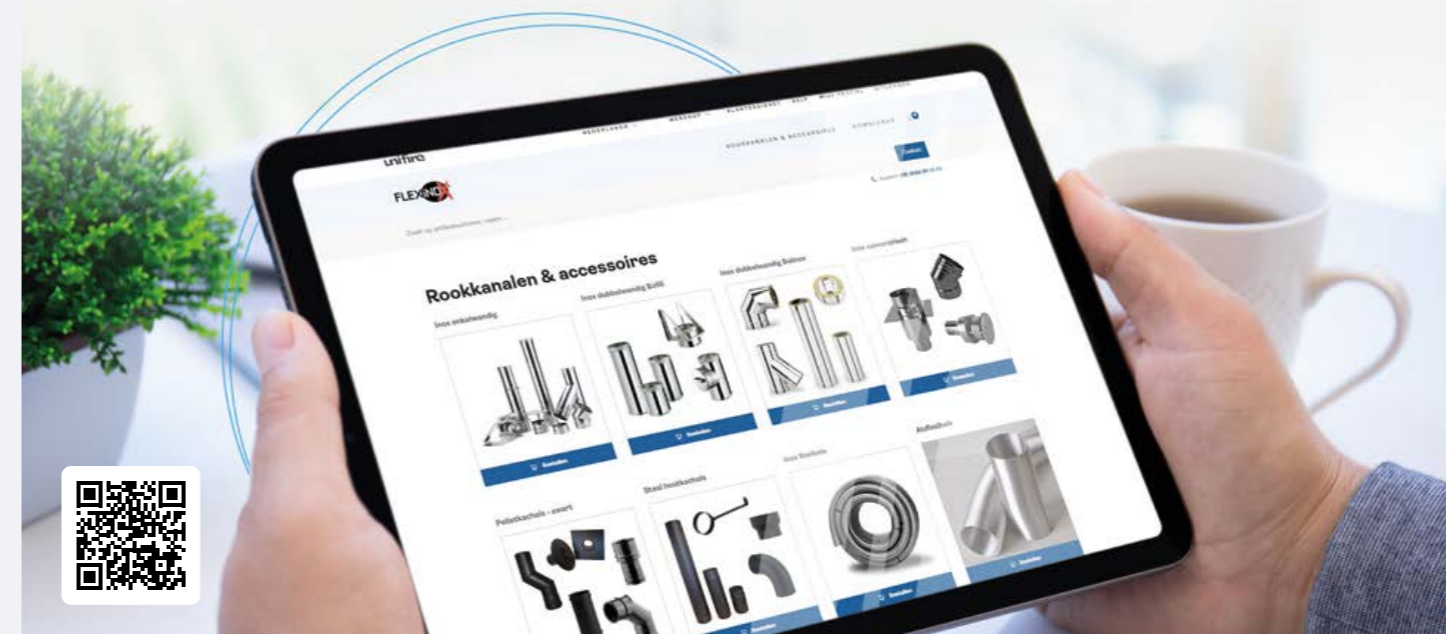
unifire

NEDERLANDS

WEBSHOP

KLANTENDIENST

HELP

ROOKKANALEN & ACCESSOIRES

DOWNLOADS

FLEXINOX

Zoek op artikelnummer, naam...

Rookkanalen & accessoires

Inox enkelwandig

Inox dubbelwandig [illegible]

Inox dubbelwandig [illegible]

Inox concentrisch

Bestellen

Bestellen

Bestellen

Bestellen

Pelletkachels - zwart

Staal houtkachels

Inox flexibels

Alu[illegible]

Bestellen